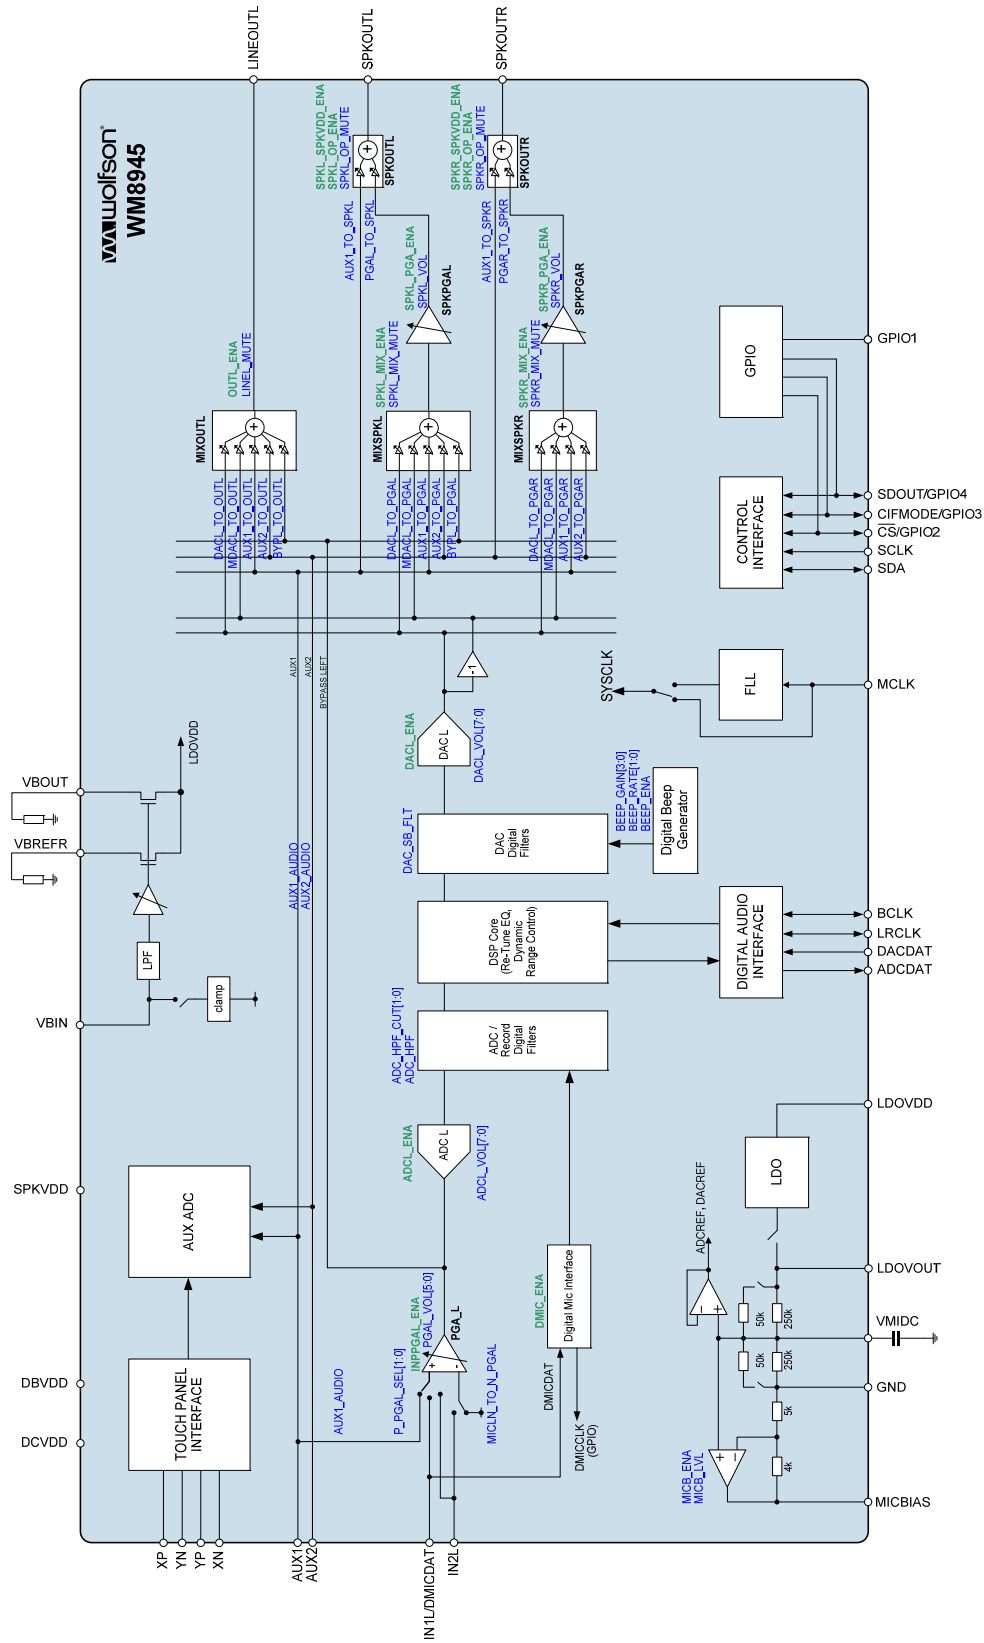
LINEOUTL
SPKOUTL
SPKOUTR

wolfson
WM8945

SPKL_SPKVDD_ENA
SPKL_OP_ENA
SPKL_OP_MUTE
SPKOUTL

SPKR_SPKVDD_ENA
SPKR_OP_ENA
SPKR_OP_MUTE
SPKOUTR

AUX1_TO_SPKL
PGAL_TO_SPKL
AUX1_TO_SPKR
PGAR_TO_SPKR

SPKL_PGA_ENA
SPKL_VOL
SPKPGAL

SPKR_PGA_ENA
SPKR_VOL
SPKPGAR

OUTL_ENA
LINEL_MUTE
MIXOUTL

SPKL_MIX_ENA
SPKL_MIX_MUTE
MIXSPKL

SPKR_MIX_ENA
SPKR_MIX_MUTE
MIXSPKR

GPIO
GPIO1

DACL_TO_OUTL
MDACL_TO_OUTL
AUX1_TO_OUTL
AUX2_TO_OUTL
BYPL_TO_OUTL

DACL_TO_PGAL
MDACL_TO_PGAL
AUX1_TO_PGAL
AUX2_TO_PGAL
BYPL_TO_PGAL

DACL_TO_PGAR
MDACL_TO_PGAR
AUX1_TO_PGAR
AUX2_TO_PGAR

CONTROL INTERFACE
SDOUT/GPIO4
CIFMODE/GPIO3
CS/GPIO2
SCLK
SDA

-1
AUX1
AUX2
BYPASS LEFT

SYSCLK
FLL
MCLK

DACL_ENA
DACL
DACL_VOL[7:0]

LDOVDD

VBOUT
VBREFR

BEEP_GAIN[3:0]
BEEP_RATE[1:0]
BEEP_ENA
Digital Beep Generator

DAC_SB_FILT
DAC Digital Filters

AUX1_AUDIO
AUX2_AUDIO

DSP Core (Re-Tune EQ, Dynamic Range Control)

DIGITAL AUDIO INTERFACE
BCLK
LRCLK
DACDAT
ADCDAT

LPF
clamp
VBIN

ADC_HPF_CUT[1:0]
ADC_HPF
ADC / Record Digital Filters

LDOVDD
LDO

ADCL_ENA
ADC L
ADCL_VOL[7:0]

SPKVDD
AUX ADC

ADCREF, DACREF
LDOVOUT

INPPGAL_ENA
PGAL_VOL[5:0]
PGA_L

DMIC_ENA
Digital Mic Interface

50k
250k
50k
250k
VMIDC
GND

P_PGAL_SEL[1:0]
AUX1_AUDIO
MICLN_TO_N_PGAL

DMICDAT
DMICCLK (GPIO)

5k
4k

DBVDD
TOUCH PANEL INTERFACE
DCVDD

MICB_ENA
MICB_LVL
MICBIAS

XP
YN
YP
XN
AUX1
AUX2
IN1L/DMICDAT1
IN2L